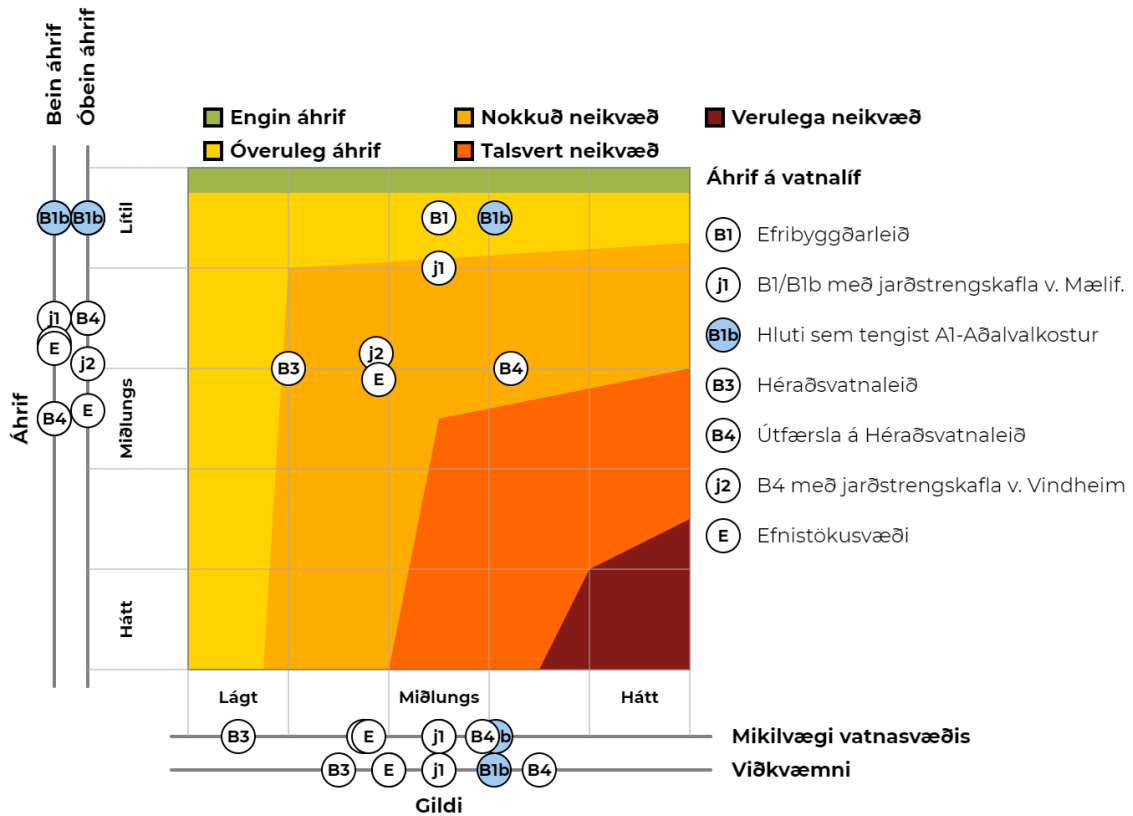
Bein áhrif
Óbein áhrif

Engin áhrif
Óveruleg áhrif
Nokkuð neikvæð
Talsvert neikvæð
Verulega neikvæð

Áhrif á vatnalíf

B1 Efribyggðarleið
j1 B1/B1b með jarðstrengskafla v. Mælif.
B1b Hluti sem tengist A1-Aðalvalkostur
B3 Héraðsvatnaleið
B4 Útfærsla á Héraðsvatnaleið
j2 B4 með jarðstrengskafla v. Vindheim
E Efnistökusvæði

Áhrif
Lítil
Miðlungs
Hátt

B1b B1b
j1 B4
E
j2
B4 E

B1 B1b
j1
B3 j2 B4
E

Lágt
Miðlungs
Hátt

B3 E j1 B4 B1b Mikilvægi vatnasvæðis
B3 E j1 B1b B4 Viðkvæmni
Gildi